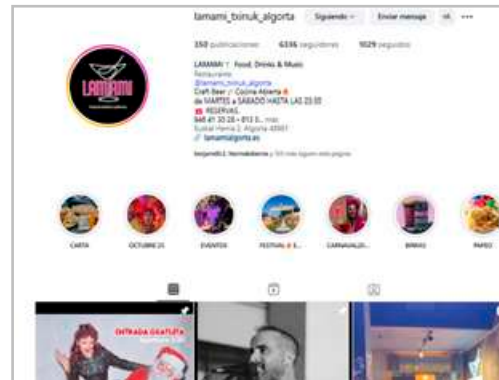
lamami_txinuk_algorta Siguiendo Enviar mensaje

350 publicaciones 6336 seguidores 1029 seguidos

LAMAMI

LAMAMI 🍸 Food, Drinks & Music
Restaurante
@lamami_txinuk_algorta
Craft Beer 🍺 Cocina Abierta 🔥
de MARTES a SABADO HASTA LAS 23:00
📅 RESERVAS
946 41 30 28 - 613 0... más
Euskal Herria 2, Algorta 48991
🔗 lamamialgorta.es

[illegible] y 103 más siguen esta página

CARTA OCTUBRE 25 EVENTOS FESTIVAL CARNAVALD... BIRRAS PAPEO

ENTRADA GRATUITA